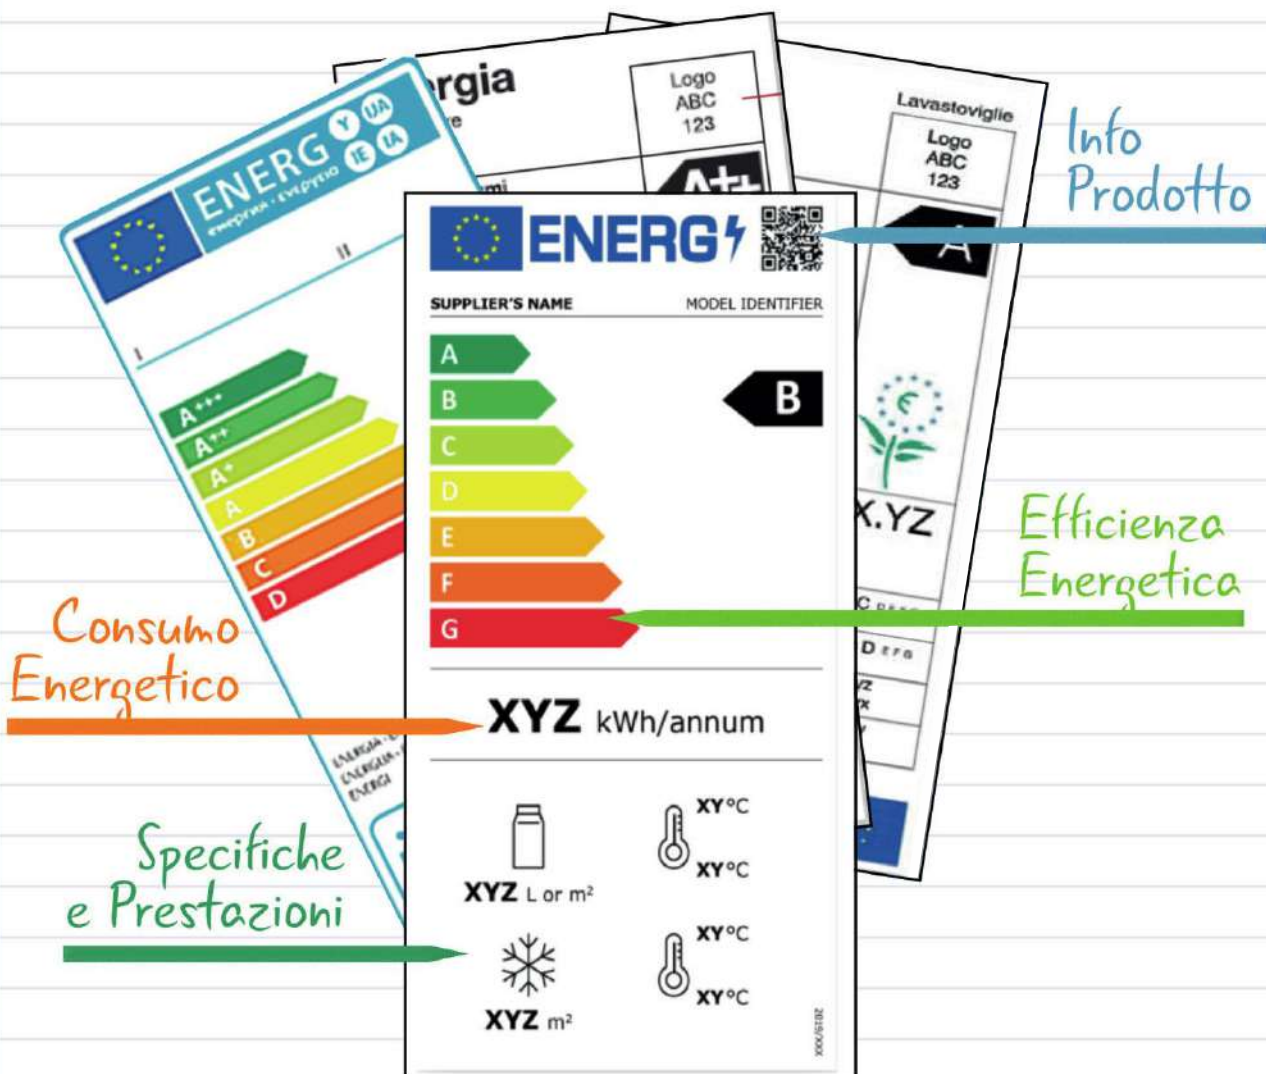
ENERG
Y IJA IE IA
ενεργεια · ενεργεια
A+++
A++
A+
A
B
C
D

rgia
Logo ABC 123
A++

Lavastoviglie
Logo ABC 123
A
X.YZ

Info Prodotto

ENERG
SUPPLIER'S NAME
MODEL IDENTIFIER
A
B
C
D
E
F
G
B
XYZ kWh/annum
XYZ L or m²
XY°C
XY°C
XYZ m²
XY°C
XY°C
2019/XXX

Efficienza Energetica

Consumo Energetico

Specifiche e Prestazioni